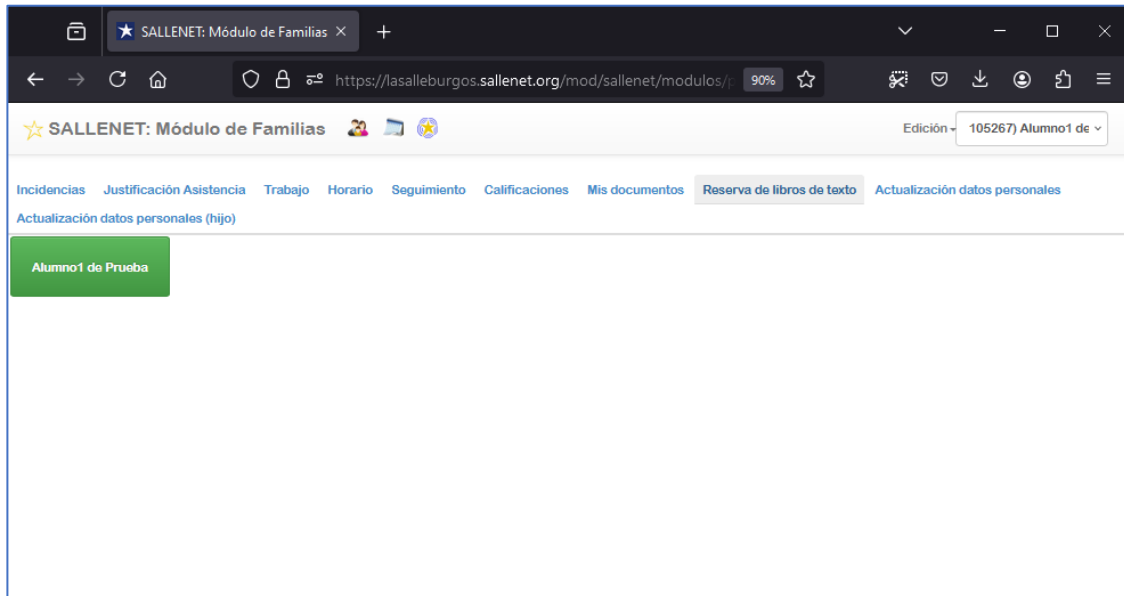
SALLENET: Módulo de Familias ×

https://lasalleburgos.sallenet.org/mod/sallenet/modulos/p

90%

SALLENET: Módulo de Familias

Edición

105267) Alumno1 de

Incidencias Justificación Asistencia Trabajo Horario Seguimiento Calificaciones Mis documentos Reserva de libros de texto Actualización datos personales Actualización datos personales (hijo)

Alumno1 de Prueba